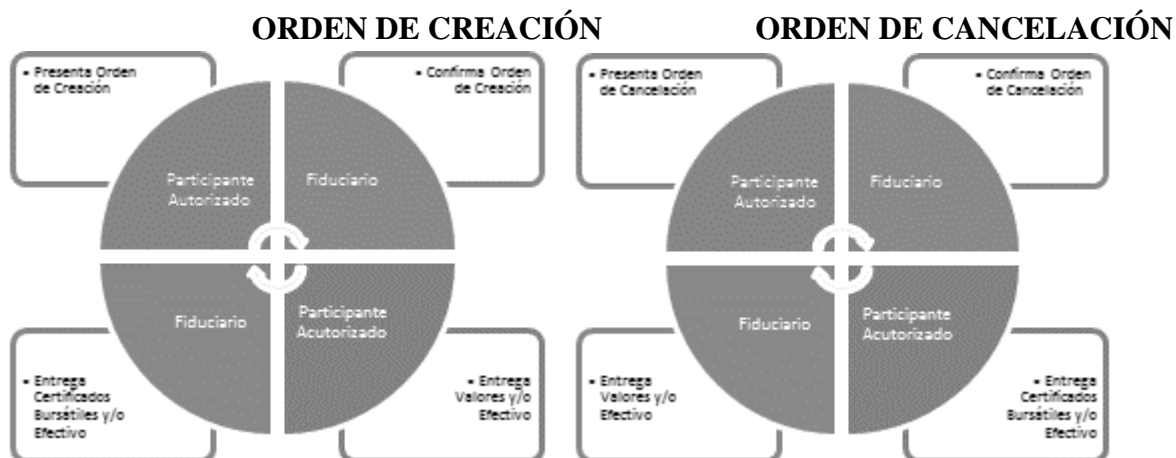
ORDEN DE CREACIÓN

• Presenta Orden de Creación

• Confirma Orden de Creación

Participante Autorizado

Fiduciario

Fiduciario

Participante Acutorizado

• Entrega Certificados Bursátiles y/o Efectivo

• Entrega Valores y/o Efectivo

ORDEN DE CANCELACIÓN

• Presenta Orden de Cancelación

• Confirma Orden de Cancelación

Participante Autorizado

Fiduciario

Fiduciario

Participante Acutorizado

• Entrega Valores y/o Efectivo

• Entrega Certificados Bursátiles y/o Efectivo